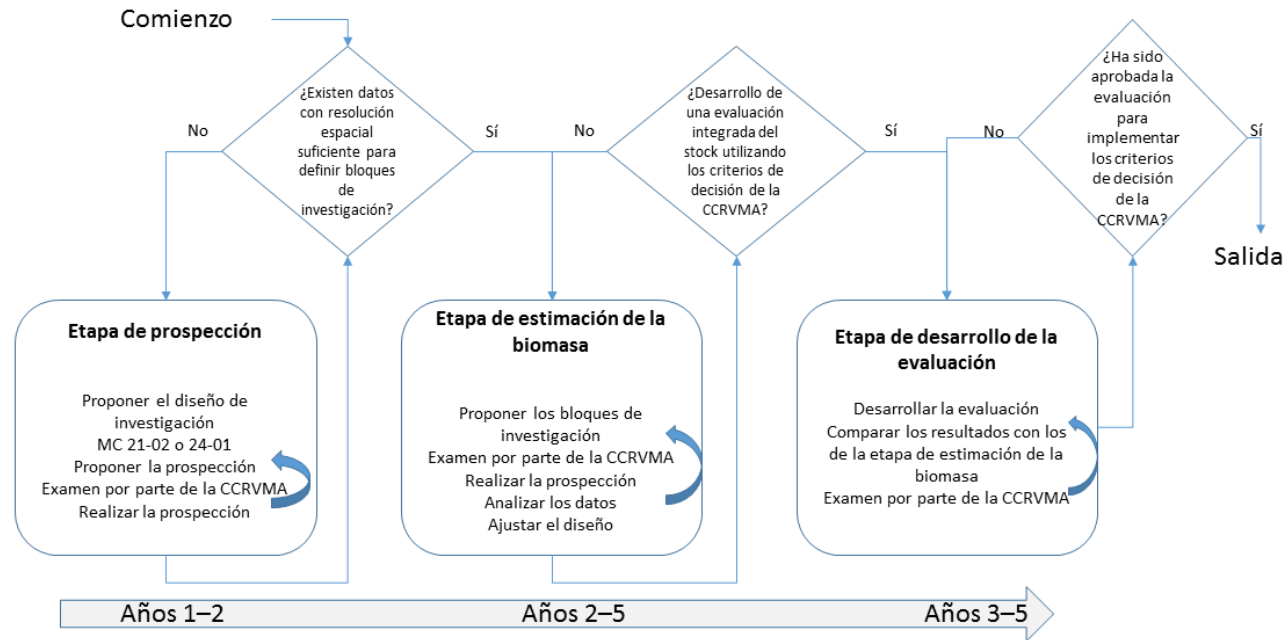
Comienzo

¿Existen datos con resolución espacial suficiente para definir bloques de investigación?

No

Sí

No

¿Desarrollo de una evaluación integrada del stock utilizando los criterios de decisión de la CCRVMA?

Sí

No

¿Ha sido aprobada la evaluación para implementar los criterios de decisión de la CCRVMA?

Sí

Salida

Etapa de prospección

Proponer el diseño de investigación
MC 21-02 o 24-01
Proponer la prospección
Examen por parte de la CCRVMA
Realizar la prospección

Etapa de estimación de la biomasa

Proponer los bloques de investigación
Examen por parte de la CCRVMA
Realizar la prospección
Analizar los datos
Ajustar el diseño

Etapa de desarrollo de la evaluación

Desarrollar la evaluación
Comparar los resultados con los de la etapa de estimación de la biomasa
Examen por parte de la CCRVMA

Años 1–2

Años 2–5

Años 3–5